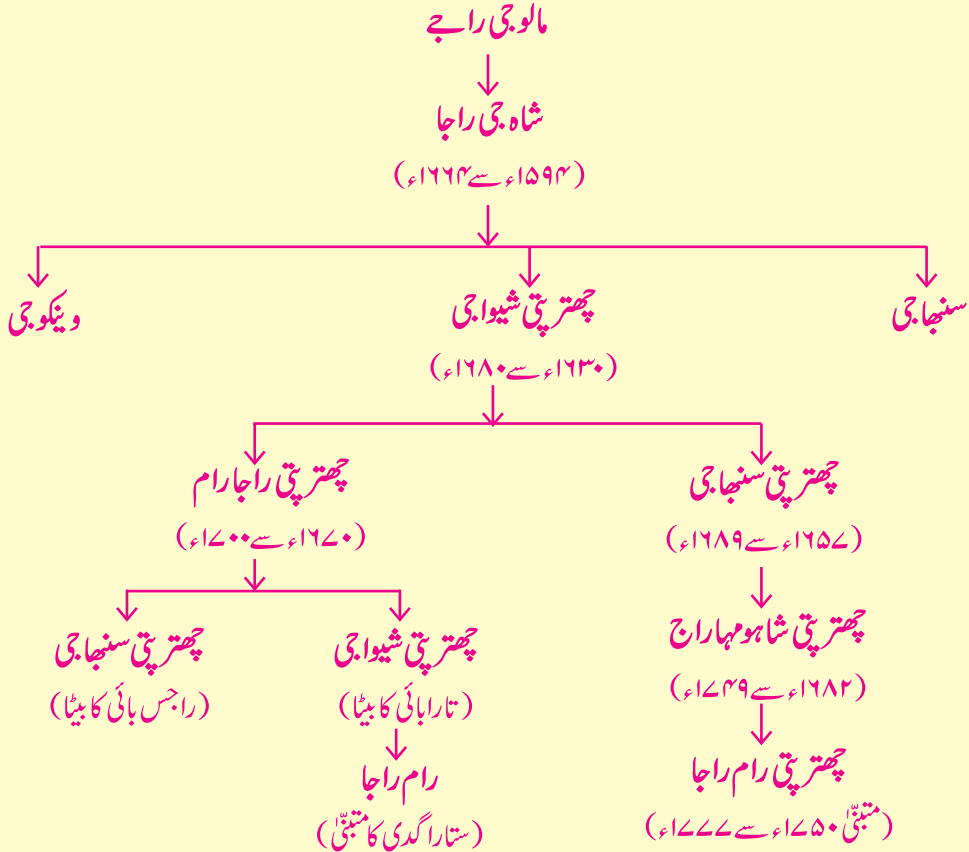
مالوجی راجے

شاہ جی راجا
(۱۵۹۴ء سے ۱۶۶۴ء)

سنبھاجی

چھترپتی شیواجی
(۱۶۳۰ء سے ۱۶۸۰ء)

وینکوجی

چھترپتی سنبھاجی
(۱۶۵۷ء سے ۱۶۸۹ء)

چھترپتی شاہو مہاراج
(۱۶۸۲ء سے ۱۷۴۹ء)

چھترپتی رام راجا
(متبنّیٰ ۱۷۵۰ء سے ۱۷۷۷ء)

چھترپتی راجارام
(۱۶۷۰ء سے ۱۷۰۰ء)

چھترپتی شیواجی
(تارابائی کا بیٹا)

رام راجا
(ستارا گدی کا متبنّیٰ)

چھترپتی سنبھاجی
(راجس بائی کا بیٹا)